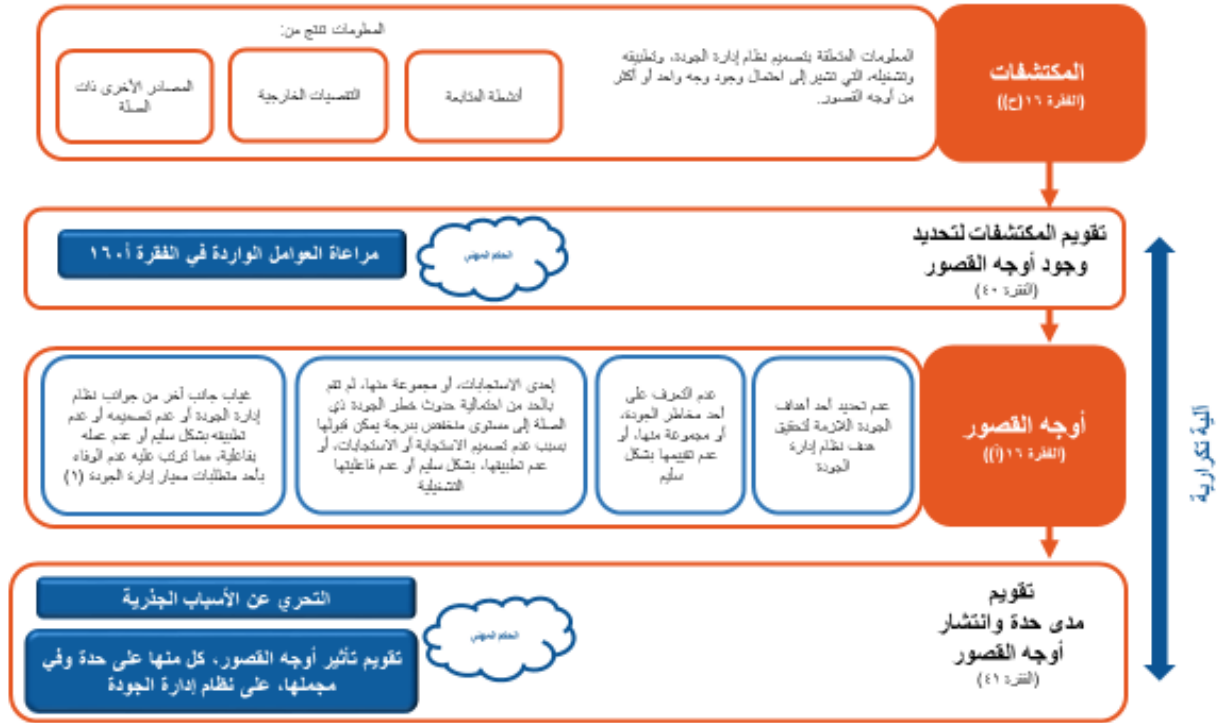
المكتشفات
(الفقرة ١٦(ح))

المعلومات المتعلقة بتصميم نظام إدارة الجودة، وتطبيقه وتشغيله، التي تشير إلى احتمال وجود وجه واحد أو أكثر من أوجه القصور.

المعلومات تنتج من:

أنشطة المتابعة

التفتيشات الخارجية

المصادر الأخرى ذات الصلة

تقويم المكتشفات لتحديد وجود أوجه القصور
(الفقرة ٤٠)

الحكم المهني

مراعاة العوامل الواردة في الفقرة أ١٦٠

أوجه القصور
(الفقرة ١٦(أ))

عدم تحديد أحد أهداف الجودة اللازمة لتحقيق هدف نظام إدارة الجودة

عدم التعرف على أحد مخاطر الجودة، أو مجموعة منها، أو عدم تقييمها بشكل سليم

إحدى الاستجابات، أو مجموعة منها، لم تقم بالحد من احتمالية حدوث خطر الجودة ذي الصلة إلى مستوى منخفض بدرجة يمكن قبولها بسبب عدم تصميم الاستجابة أو الاستجابات، أو عدم تطبيقها، بشكل سليم أو عدم فاعليتها التشغيلية

غياب جانب آخر من جوانب نظام إدارة الجودة أو عدم تصميمه أو عدم تطبيقه بشكل سليم أو عدم عمله بفاعلية، مما ترتب عليه عدم الوفاء بأحد متطلبات معيار إدارة الجودة (١)

آلية تكرارية

تقويم مدى حدة وانتشار أوجه القصور
(الفقرة ٤١)

الحكم المهني

التحري عن الأسباب الجذرية

تقويم تأثير أوجه القصور، كل منها على حدة وفي مجملها، على نظام إدارة الجودة